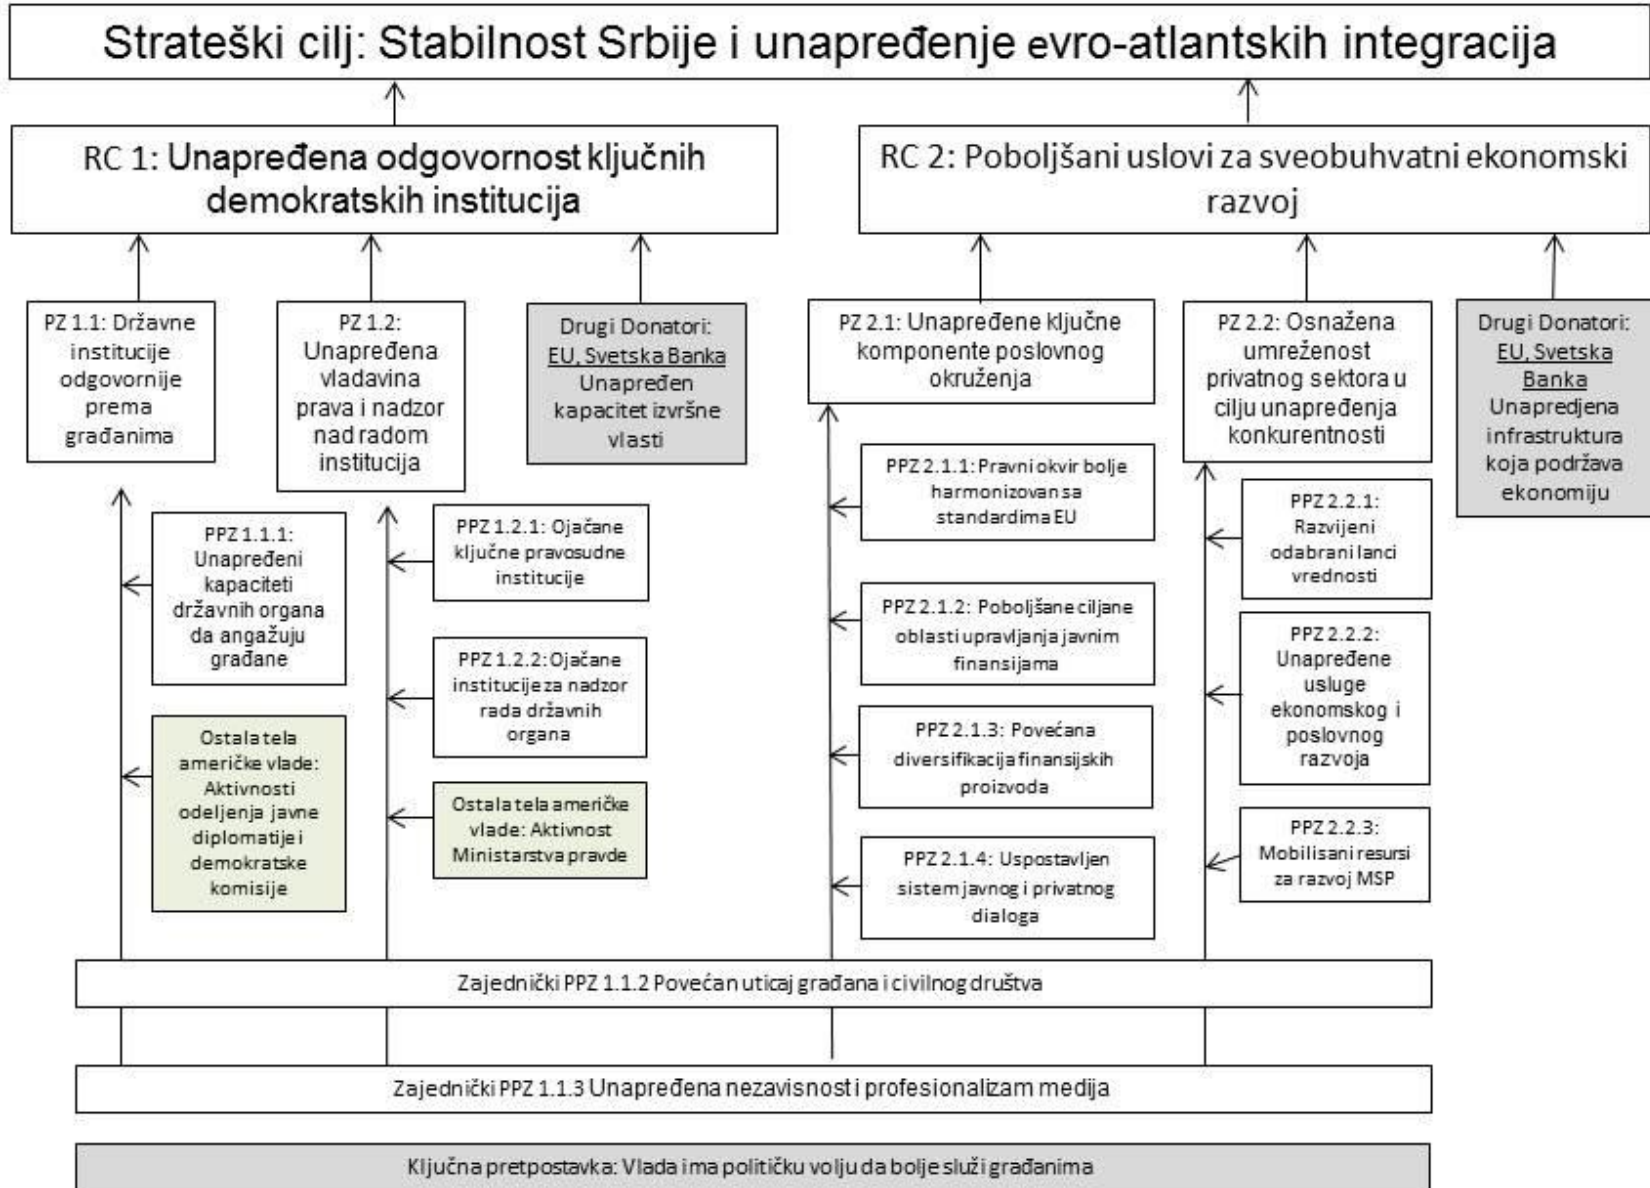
Strateški cilj: Stabilnost Srbije i unapređenje evro-atlantskih integracija

RC 1: Unapređena odgovornost ključnih demokratskih institucija

RC 2: Poboljšani uslovi za sveobuhvatni ekonomski razvoj

PZ 1.1: Državne institucije odgovornije prema građanima

PZ 1.2: Unapređena vladavina prava i nadzor nad radom institucija

Drugi Donatori: EU, Svetska Banka Unapređen kapacitet izvršne vlasti

PZ 2.1: Unapređene ključne komponente poslovnog okruženja

PZ 2.2: Osnažena umreženost privatnog sektora u cilju unapređenja konkurentnosti

Drugi Donatori: EU, Svetska Banka Unapredjena infrastruktura koja podržava ekonomiju

PPZ 1.1.1: Unapređeni kapaciteti državnih organa da angažuju građane

Ostala tela američke vlade: Aktivnosti odeljenja javne diplomatije i demokratske komisije

PPZ 1.2.1: Ojačane ključne pravosudne institucije

PPZ 1.2.2: Ojačane institucije za nadzor rada državnih organa

Ostala tela američke vlade: Aktivnost Ministarstva pravde

PPZ 2.1.1: Pravni okvir bolje harmonizovan sa standardima EU

PPZ 2.1.2: Poboljšane ciljane oblasti upravljanja javnim finansijama

PPZ 2.1.3: Povećana diversifikacija finansijskih proizvoda

PPZ 2.1.4: Uspostavljen sistem javnog i privatnog dialoga

PPZ 2.2.1: Razvijeni odabrani lanci vrednosti

PPZ 2.2.2: Unapređene usluge ekonomskog i poslovnog razvoja

PPZ 2.2.3: Mobilisani resursi za razvoj MSP

Zajednički PPZ 1.1.2 Povećan uticaj građana i civilnog društva

Zajednički PPZ 1.1.3 Unapređena nezavisnost i profesionalizam medija

Ključna pretpostavka: Vlada ima političku volju da bolje služi građanima